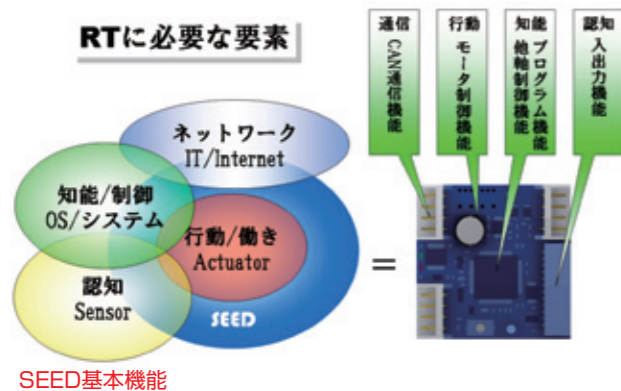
RTに必要な要素

ネットワーク
IT/Internet

知能/制御
OS/システム

行動/働き
Actuator

認知
Sensor

SEED

=

通信
CAN通信機能

行動
モータ制御機能

知能
プログラム機能
他軸制御機能

認知
入出力機能

SEED基本機能